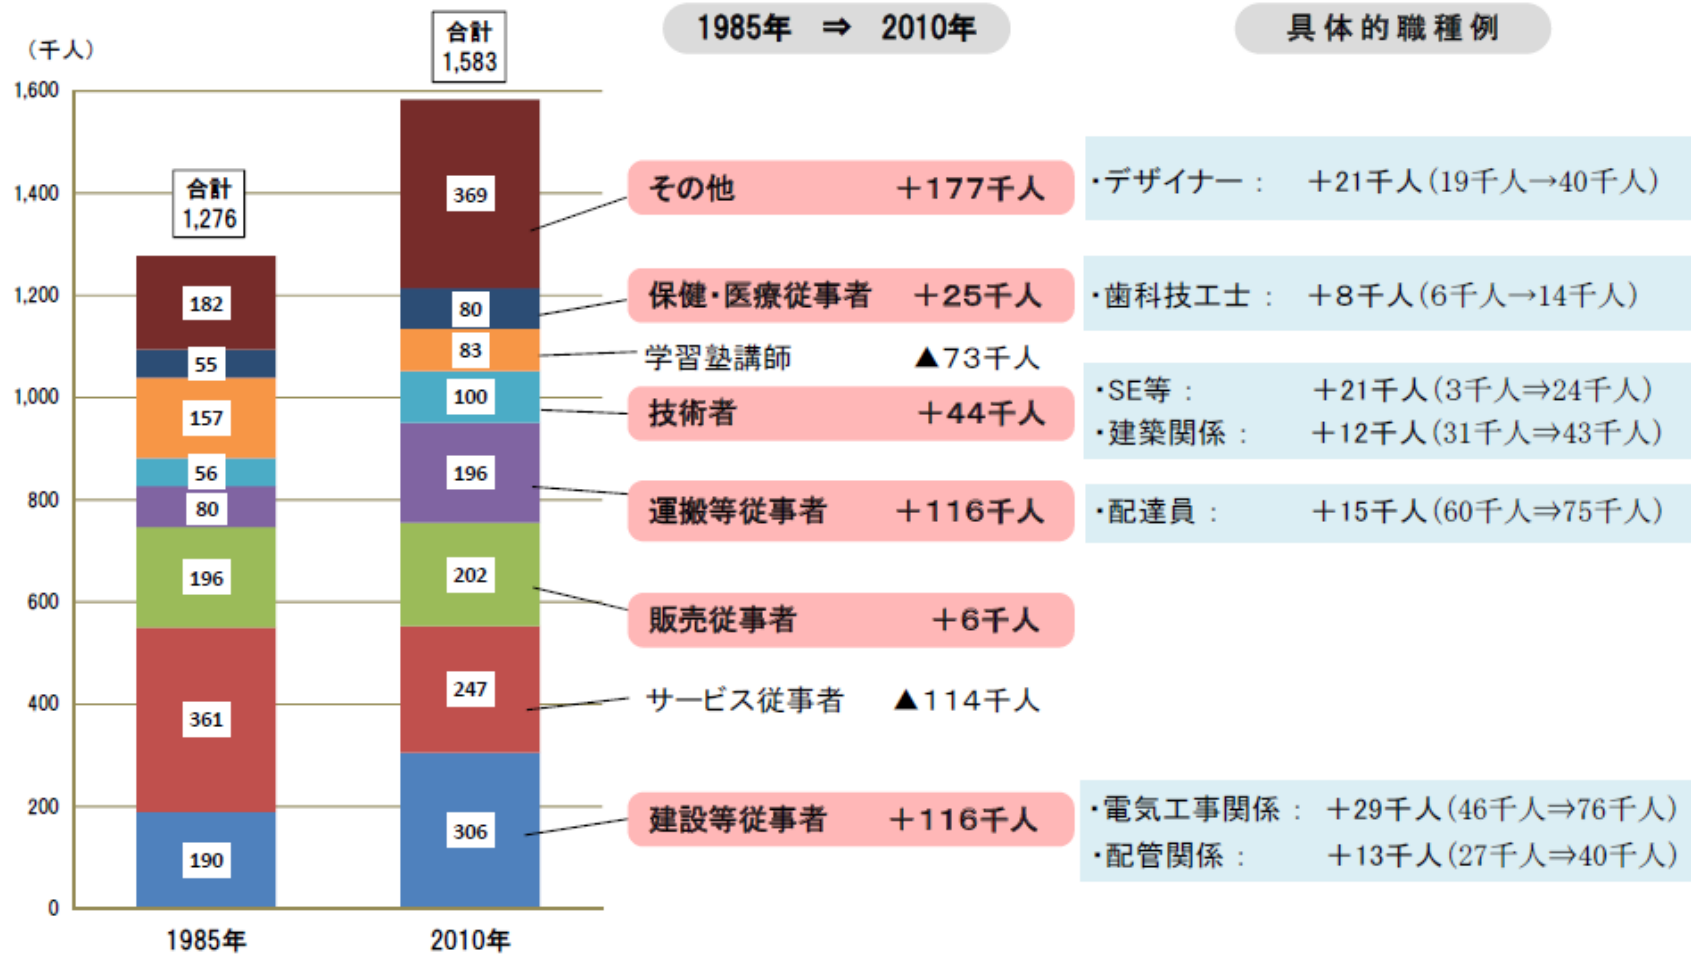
（千人）

合計 1,583

1985年 ⇒ 2010年

具体的職種例

1,600
1,400
1,200
1,000
800
600
400
200
0

合計 1,276

182
55
157
56
80
196
361
190

369
80
83
100
196
202
247
306

1985年
2010年

その他 ＋177千人
・デザイナー： ＋21千人（19千人→40千人）

保健・医療従事者 ＋25千人
・歯科技工士： ＋8千人（6千人→14千人）

学習塾講師 ▲73千人

技術者 ＋44千人
・SE等： ＋21千人（3千人⇒24千人）
・建築関係： ＋12千人（31千人⇒43千人）

運搬等従事者 ＋116千人
・配達員： ＋15千人（60千人⇒75千人）

販売従事者 ＋6千人

サービス従事者 ▲114千人

建設等従事者 ＋116千人
・電気工事関係： ＋29千人（46千人⇒76千人）
・配管関係： ＋13千人（27千人⇒40千人）